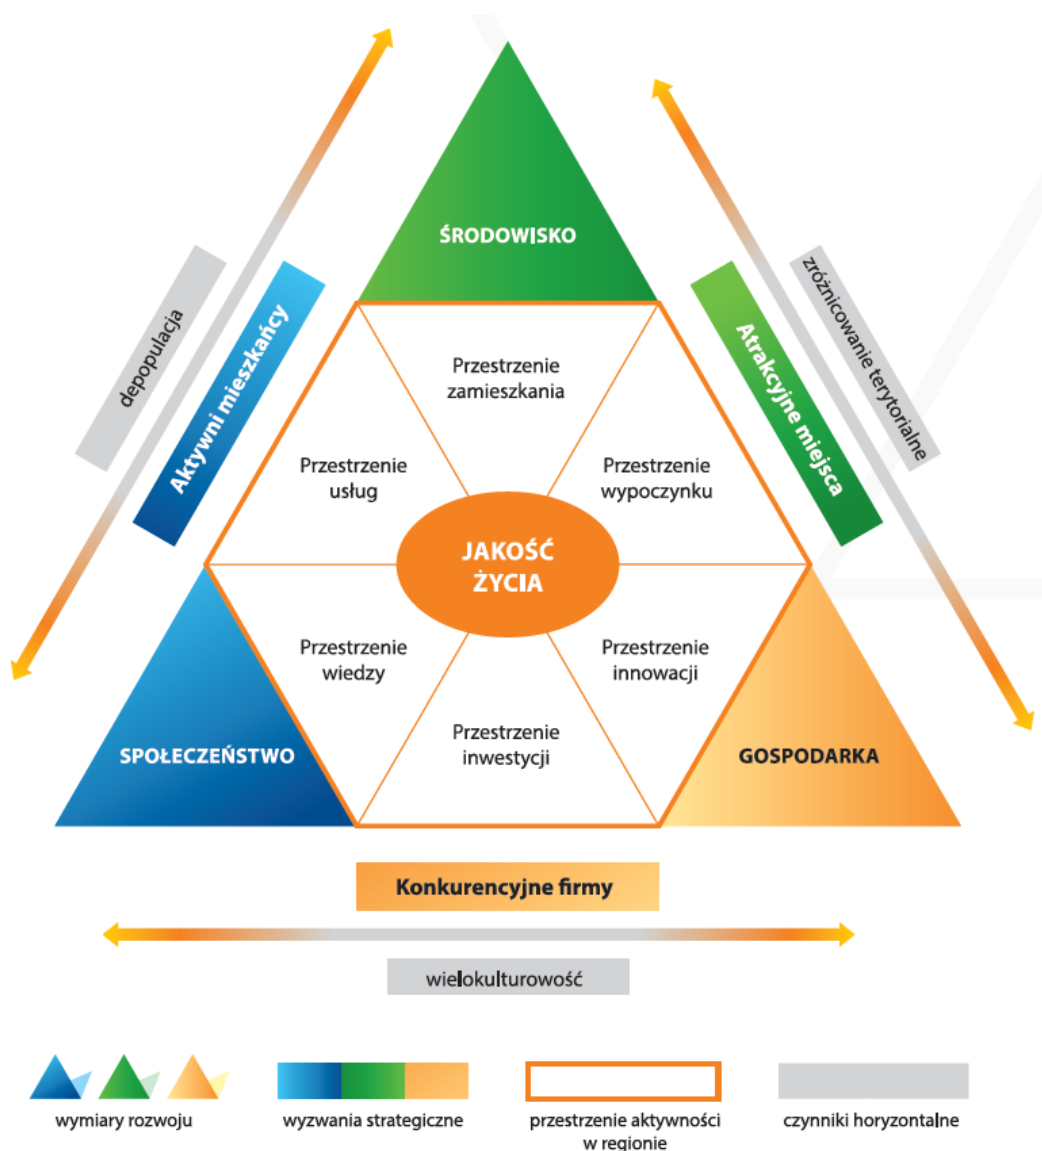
ŚRODOWISKO

depopulacja

Aktywni mieszkańcy

Atrakcyjne miejsca

zróżnicowanie terytorialne

Przestrzenie zamieszkania

Przestrzenie usług

Przestrzenie wypoczynku

JAKOŚĆ ŻYCIA

Przestrzenie wiedzy

Przestrzenie innowacji

Przestrzenie inwestycji

SPOŁECZEŃSTWO

GOSPODARKA

Konkurencyjne firmy

wielokulturowość

wymiary rozwoju

wyzwania strategiczne

przestrzenie aktywności w regionie

czynniki horyzontalne